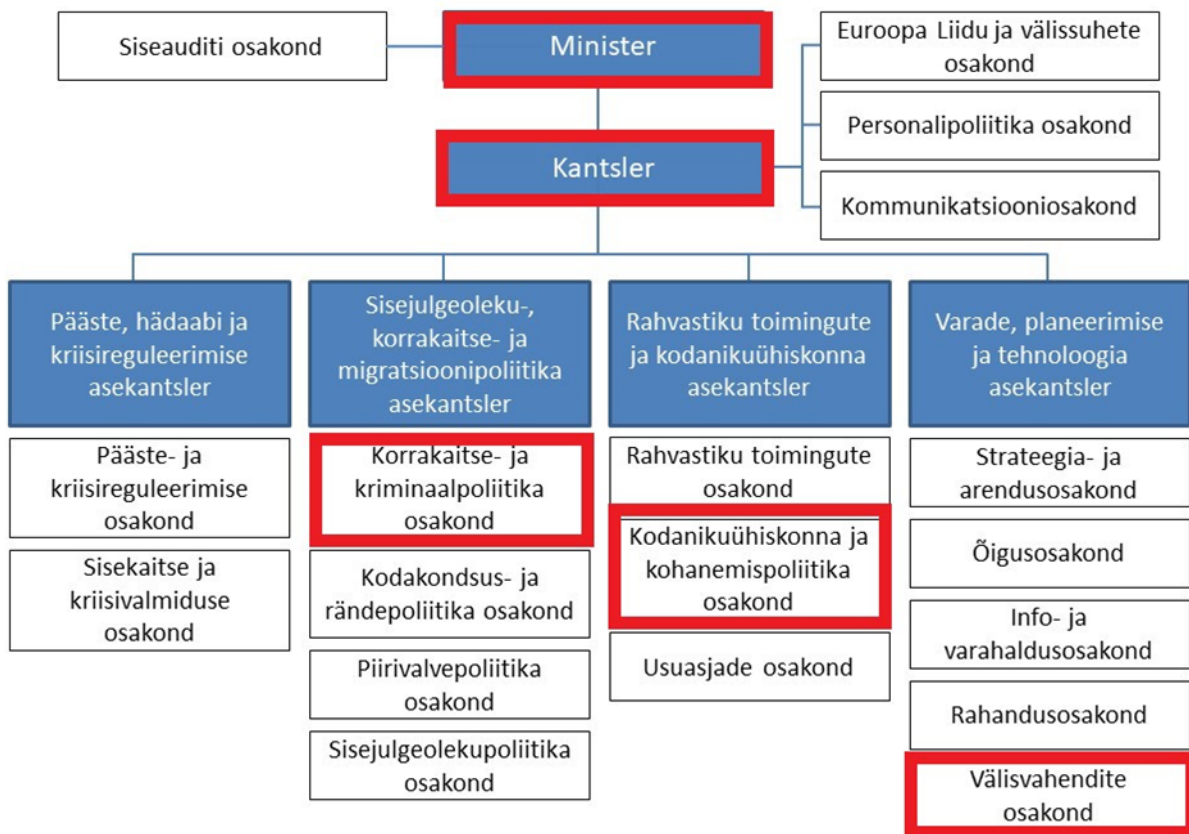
Siseauditi osakond

Minister

Euroopa Liidu ja välissuhete osakond

Personalipoliitika osakond

Kantsler

Kommunikatsiooniosakond

Pääste, hädaabi ja kriisireguleerimise asekantsler

Pääste- ja kriisireguleerimise osakond

Sisekaitse ja kriisivalmiduse osakond

Sisejulgeoleku-, korrakaitse- ja migratsioonipoliitika asekantsler

Korrakaitse- ja kriminaalpoliitika osakond

Kodakondsus- ja rändepoliitika osakond

Piirivalvepoliitika osakond

Sisejulgeolekupoliitika osakond

Rahvastiku toimingute ja kodanikuühiskonna asekantsler

Rahvastiku toimingute osakond

Kodanikuühiskonna ja kohanemispoliitika osakond

Usuasjade osakond

Varade, planeerimise ja tehnoloogia asekantsler

Strateegia- ja arendusosakond

Õigusosakond

Info- ja varahaldusosakond

Rahandusosakond

Välisvahendite osakond